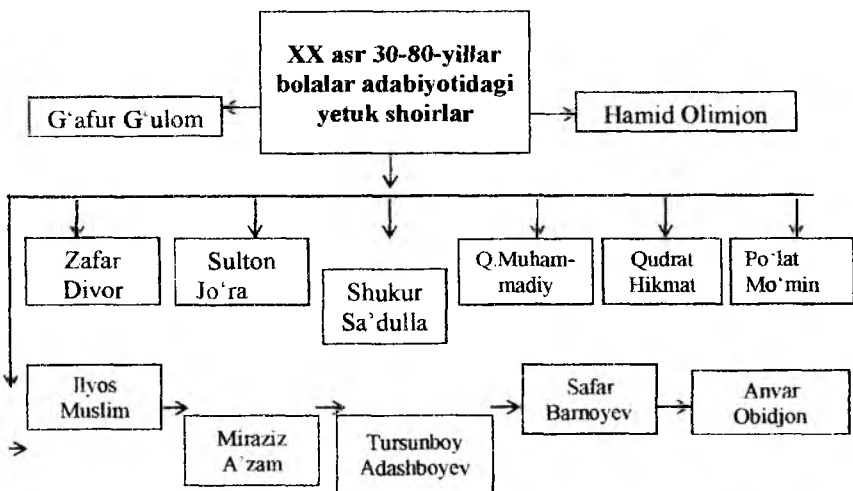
XX asr 30-80-yillar bolalar adabiyotidagi yetuk shoirlar

G'afur G'ulom

Hamid Olimjon

Zafar Divor

Sulton Jo'ra

Shukur Sa'dulla

Q.Muhammadiy

Qudrat Hikmat

Po'lat Mo'min

Ilyos Muslim

Miraziz A'zam

Tursunboy Adashboyev

Safar Barnoyev

Anvar Obidjon